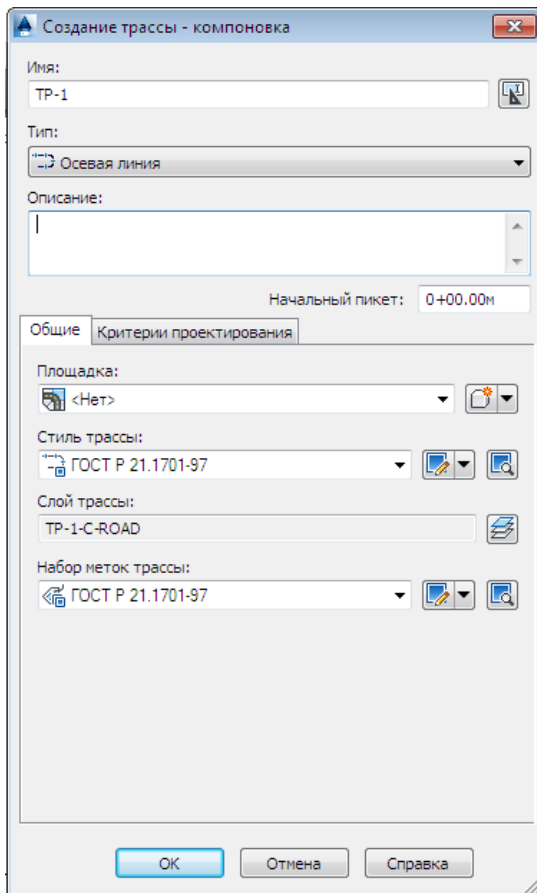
Создание трассы - компоновка

Имя:
ТР-1

Тип:
Осевая линия

Описание:

Начальный пикет: 0+00.00м

Общие | Критерии проектирования

Площадка:
<Нет>

Стиль трассы:
ГОСТ Р 21.1701-97

Слой трассы:
ТР-1-C-ROAD

Набор меток трассы:
ГОСТ Р 21.1701-97

OK | Отмена | Справка